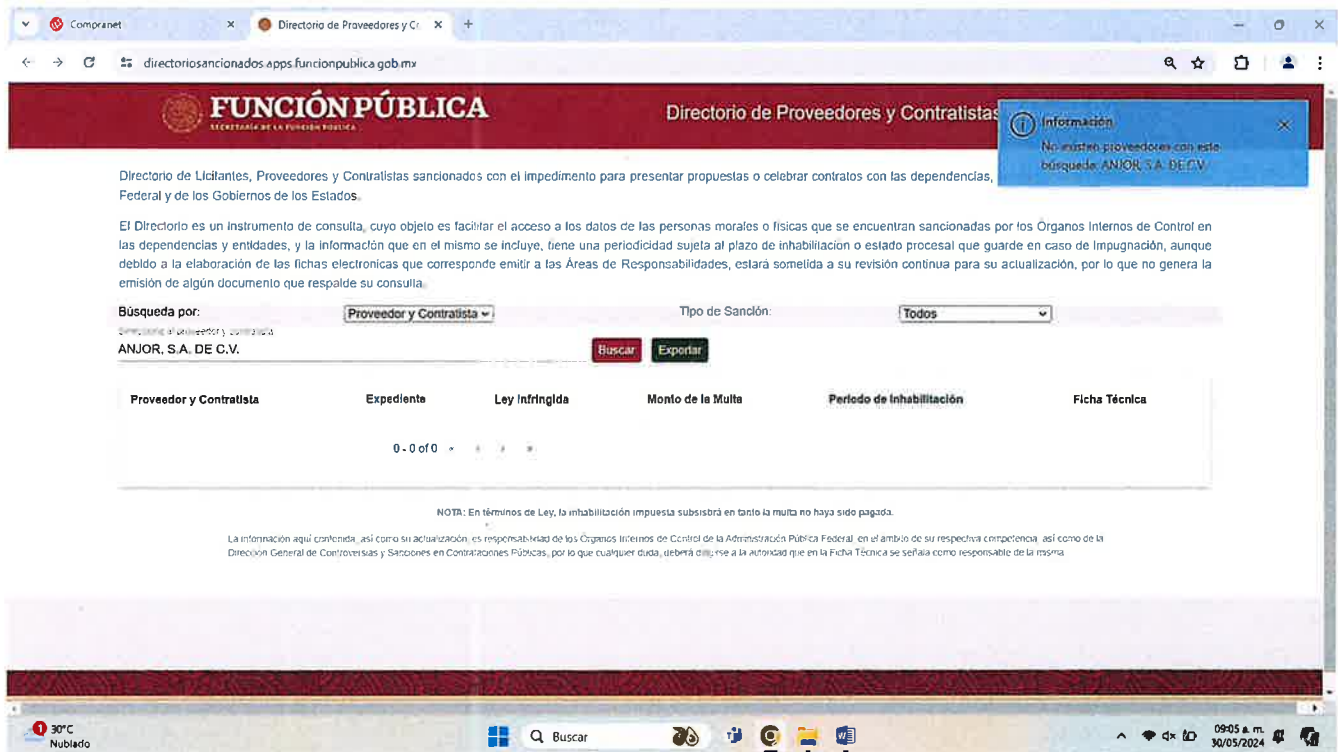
Compranet
Directorio de Proveedores y Co
directoriosancionados.apps.funcionpublica.gob.mx

FUNCIÓN PÚBLICA
SECRETARÍA DE LA FUNCIÓN PÚBLICA

Directorio de Proveedores y Contratistas

Información
No existen proveedores con esta búsqueda: ANJOR, S.A. DE C.V.

Directorio de Licitantes, Proveedores y Contratistas sancionados con el impedimento para presentar propuestas o celebrar contratos con las dependencias, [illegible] Federal y de los Gobiernos de los Estados.

El Directorio es un instrumento de consulta, cuyo objeto es facilitar el acceso a los datos de las personas morales o físicas que se encuentran sancionadas por los Órganos Internos de Control en las dependencias y entidades, y la información que en el mismo se incluye, tiene una periodicidad sujeta al plazo de inhabilitación o estado procesal que guarde en caso de impugnación, aunque debido a la elaboración de las fichas electronicas que corresponde emitir a las Áreas de Responsabilidades, estará sometida a su revisión continua para su actualización, por lo que no genera la emisión de algún documento que respalde su consulta.

Búsqueda por: Proveedor y Contratista
Tipo de Sanción: Todos
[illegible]
ANJOR, S.A. DE C.V.
Buscar
Exportar

| Proveedor y Contratista | Expediente | Ley Infringida | Monto de la Multa | Periodo de Inhabilitación | Ficha Técnica |
|---|---|---|---|---|---|

0 - 0 of 0

NOTA: En términos de Ley, la inhabilitación impuesta subsistirá en tanto la multa no haya sido pagada.

La información aquí contenida, así como su actualización, es responsabilidad de los Órganos Internos de Control de la Administración Pública Federal, en el ámbito de su respectiva competencia, así como de la Dirección General de Controversias y Sanciones en Contrataciones Públicas, por lo que cualquier duda, deberá dirigirse a la autoridad que en la Ficha Técnica se señala como responsable de la misma.

1 30°C
Nublado
Buscar
09:05 a. m.
30/05/2024